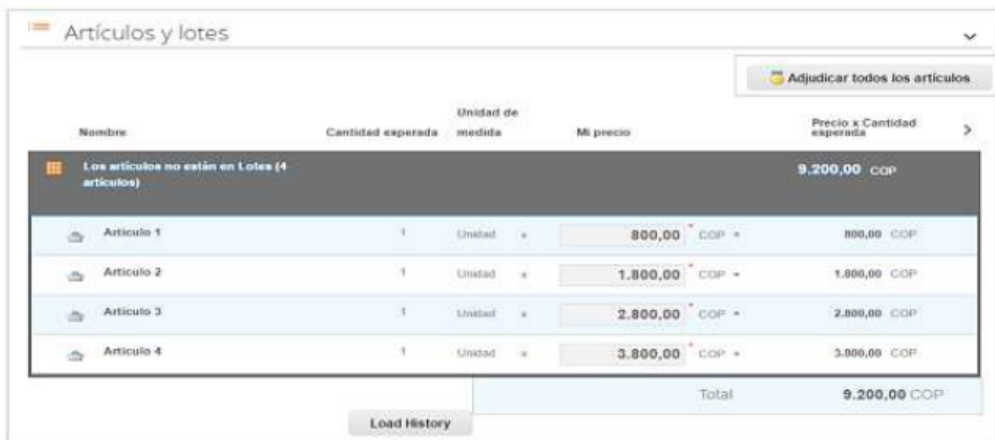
Artículos y lotes

Adjudicar todos los artículos

| Nombre | Cantidad experada | Unidad de medida | Mi precio | Precio x Cantidad esperada |
|---|---|---|---|---|
| Los artículos no están en Lotes (4 artículos) | | | | 9.200,00 COP |
| Artículo 1 | 1 | Unidad x | 800,00 COP = | 800,00 COP |
| Artículo 2 | 1 | Unidad x | 1.800,00 COP = | 1.800,00 COP |
| Artículo 3 | 1 | Unidad x | 2.800,00 COP = | 2.800,00 COP |
| Artículo 4 | 1 | Unidad x | 3.800,00 COP = | 3.800,00 COP |

Total 9.200,00 COP

Load History